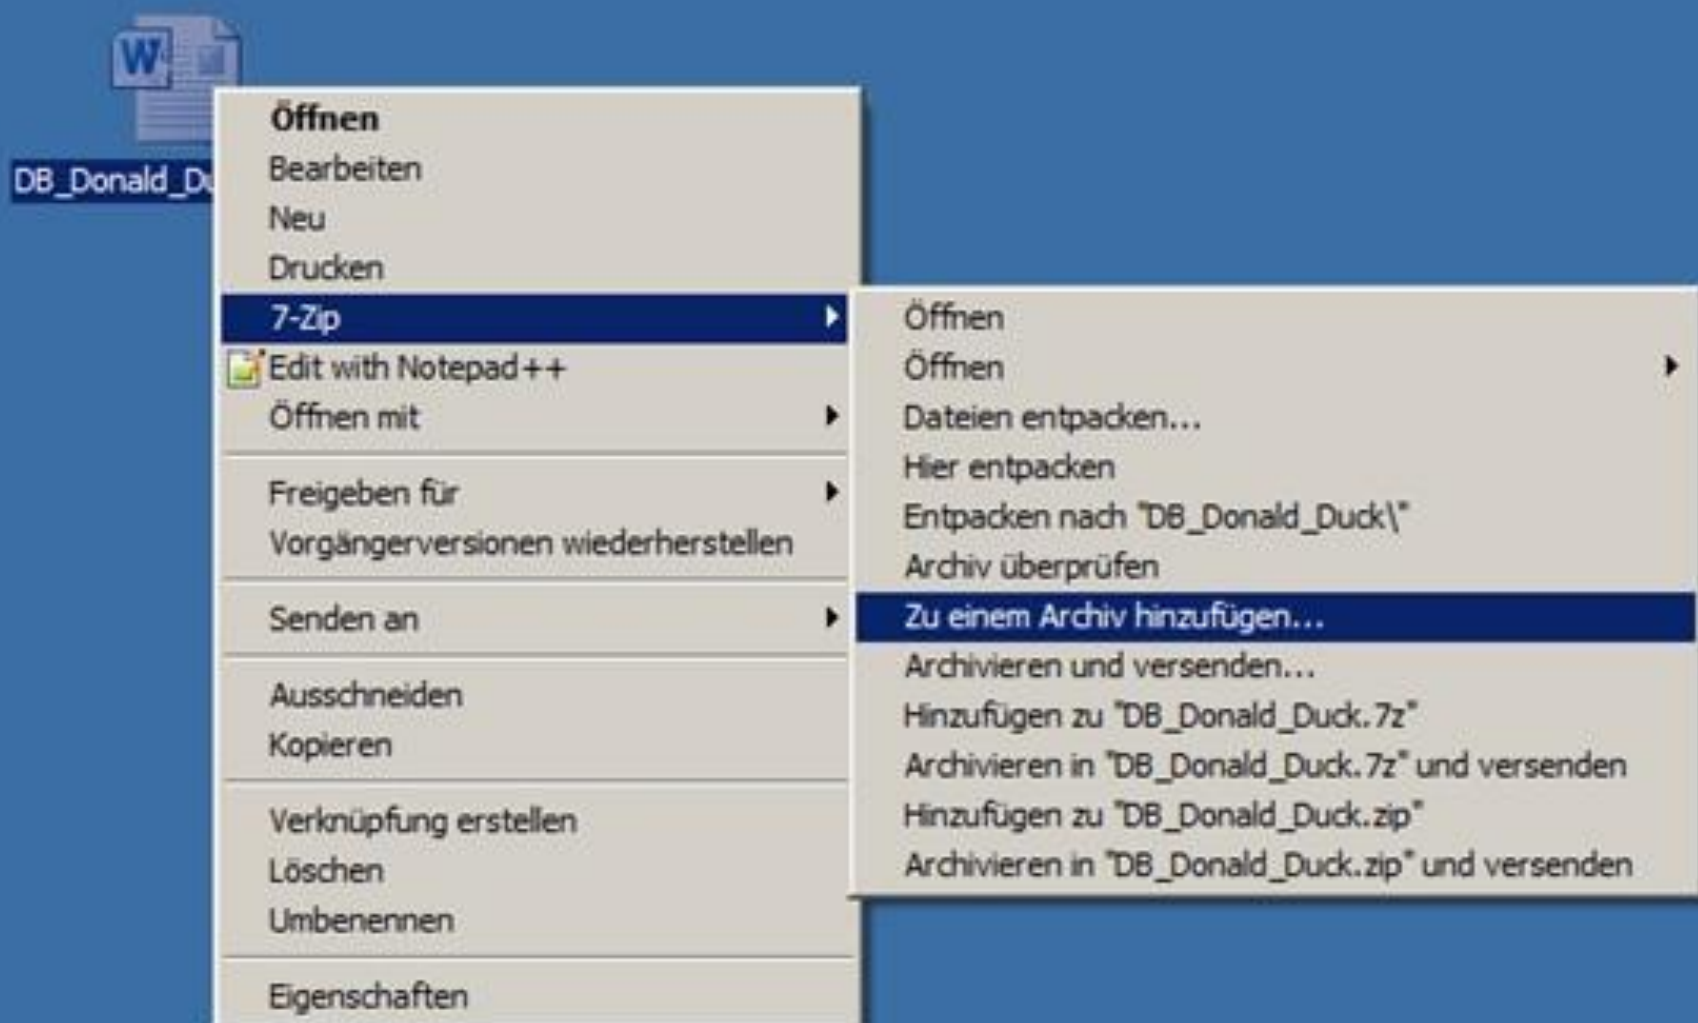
DB_Donald_Du

Öffnen
Bearbeiten
Neu
Drucken
7-Zip
Edit with Notepad++
Öffnen mit

Freigeben für
Vorgängerversionen wiederherstellen

Senden an

Ausschneiden
Kopieren

Verknüpfung erstellen
Löschen
Umbenennen

Eigenschaften

Öffnen
Öffnen
Dateien entpacken...
Hier entpacken
Entpacken nach "DB_Donald_Duck\"
Archiv überprüfen
Zu einem Archiv hinzufügen...
Archivieren und versenden...
Hinzufügen zu "DB_Donald_Duck.7z"
Archivieren in "DB_Donald_Duck.7z" und versenden
Hinzufügen zu "DB_Donald_Duck.zip"
Archivieren in "DB_Donald_Duck.zip" und versenden